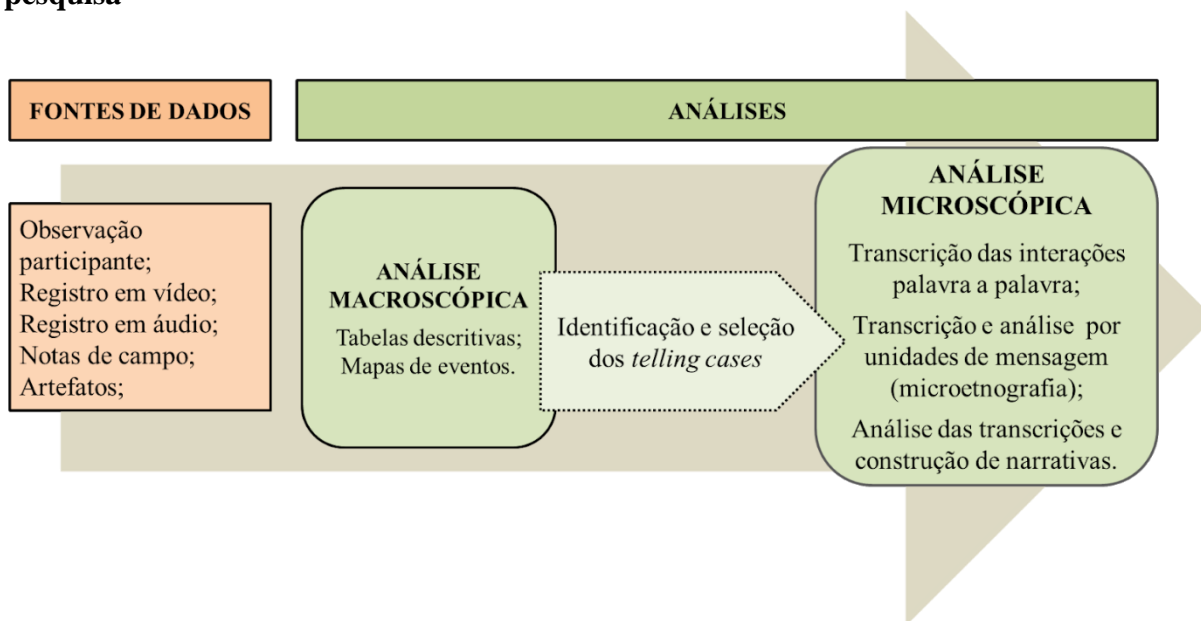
pesquisa

FONTES DE DADOS

ANÁLISES

Observação participante;
Registro em vídeo;
Registro em áudio;
Notas de campo;
Artefatos;

ANÁLISE MACROSCÓPICA

Tabelas descritivas;
Mapas de eventos.

Identificação e seleção dos *telling cases*

ANÁLISE MICROSCÓPICA

Transcrição das interações palavra a palavra;

Transcrição e análise por unidades de mensagem (microetnografia);

Análise das transcrições e construção de narrativas.